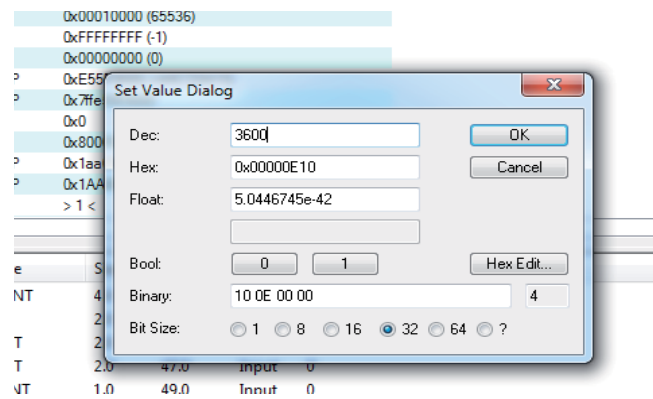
0x00010000 (65536)
0xFFFFFFFF (-1)
0x00000000 (0)
0xE55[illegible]
0x7ffe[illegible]
0x0
0x800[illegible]
0x1aa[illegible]
0x1AA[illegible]
> 1 <

Set Value Dialog

Dec: 3600
OK
Hex: 0x00000E10
Cancel
Float: 5.0446745e-42
Bool: 0 1
Hex Edit...
Binary: 10 0E 00 00
4
Bit Size: 1 8 16 32 64 ?

e S
NT 4
2
T 2
T 2.0 47.0 Input 0
NT 1.0 49.0 Input 0